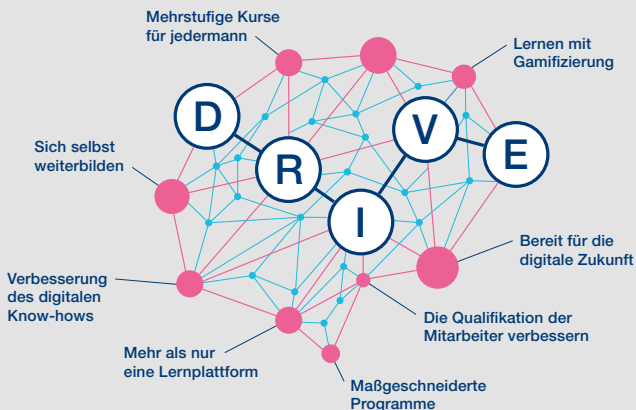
Mehrstufige Kurse für jedermann

Lernen mit Gamifizierung

D
R
I
V
E

Sich selbst weiterbilden

Bereit für die digitale Zukunft

Verbesserung des digitalen Know-hows

Die Qualifikation der Mitarbeiter verbessern

Mehr als nur eine Lernplattform

Maßgeschneiderte Programme